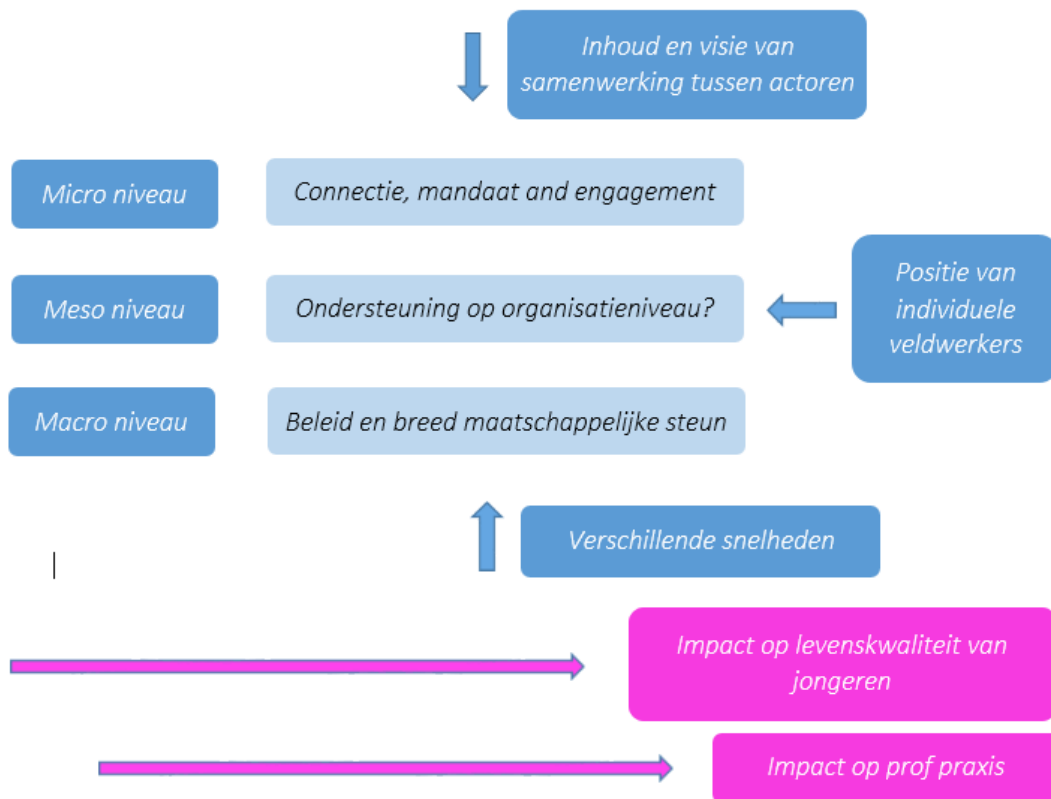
Inhoud en visie van samenwerking tussen actoren

Micro niveau

Connectie, mandaat and engagement

Meso niveau

Ondersteuning op organisatieniveau?

Positie van individuele veldwerkers

Macro niveau

Beleid en breed maatschappelijke steun

Verschillende snelheden

Impact op levenskwaliteit van jongeren

Impact op prof praxis